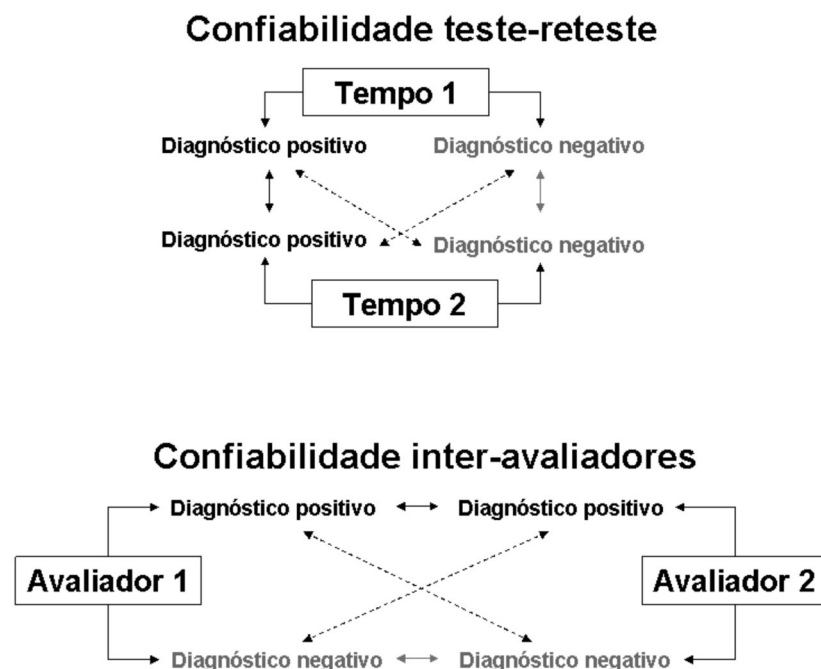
Confiabilidade teste-reteste

Tempo 1

Diagnóstico positivo

Diagnóstico negativo

Diagnóstico positivo

Diagnóstico negativo

Tempo 2

Confiabilidade inter-avaliadores

Diagnóstico positivo

Diagnóstico positivo

Avaliador 1

Avaliador 2

Diagnóstico negativo

Diagnóstico negativo